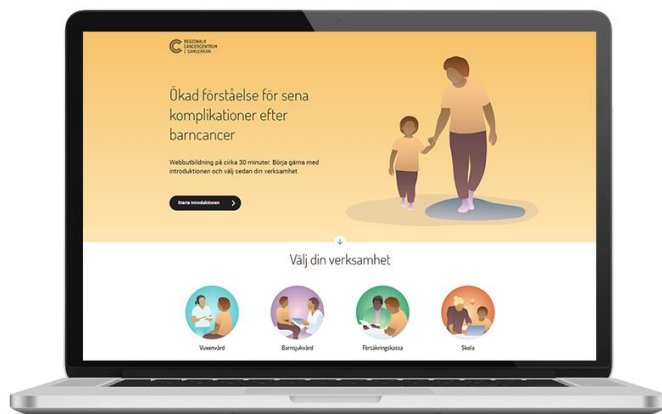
REGIONALA CANCERCENTRUM I SAMVERKAN

Ökad förståelse för sena komplikationer efter barncancer

Webbutbildning på cirka 30 minuter. Börja gärna med introduktionen och välj sedan din verksamhet.

Starta introduktionen

Välj din verksamhet

Vuxenvård

Barnsjukvård

Försäkringskassa

Skola